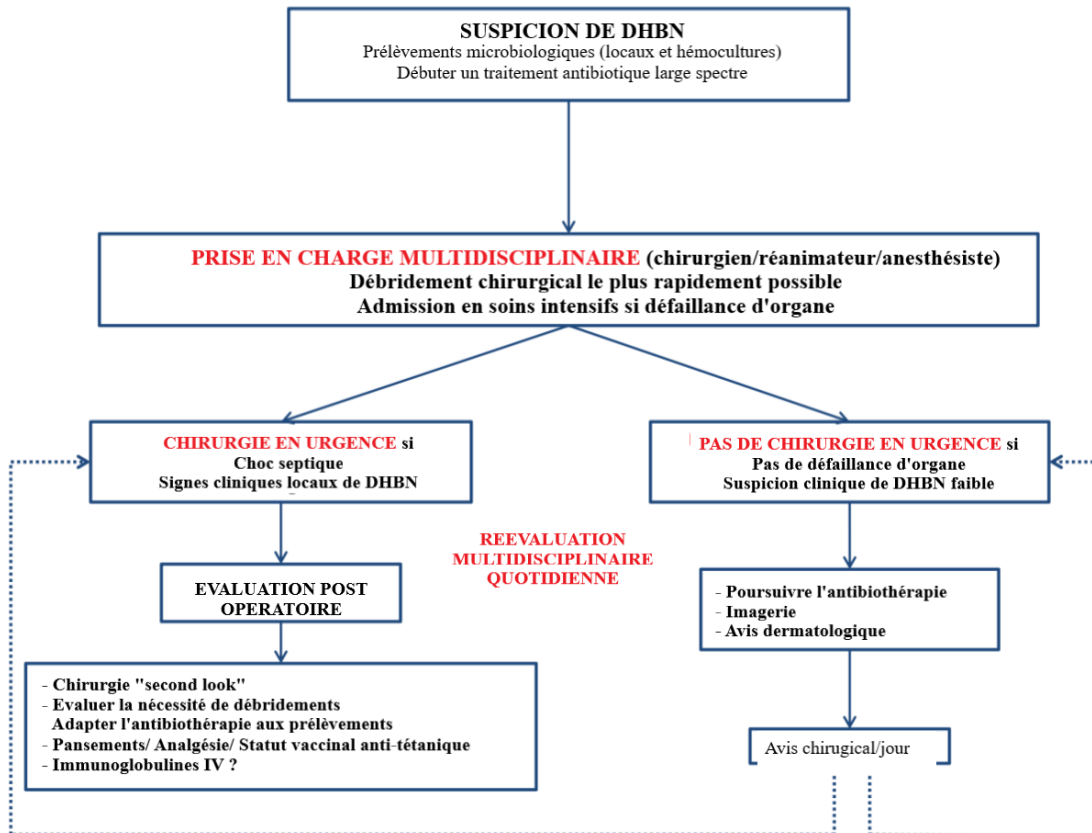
SUSPICION DE DHBN
Prélèvements microbiologiques (locaux et hémocultures)
Débuter un traitement antibiotique large spectre

PRISE EN CHARGE MULTIDISCIPLINAIRE (chirurgien/réanimateur/anesthésiste)
Débridement chirurgical le plus rapidement possible
Admission en soins intensifs si défaillance d'organe

CHIRURGIE EN URGENCE si
Choc septique
Signes cliniques locaux de DHBN

PAS DE CHIRURGIE EN URGENCE si
Pas de défaillance d'organe
Suspicion clinique de DHBN faible

REEVALUATION MULTIDISCIPLINAIRE QUOTIDIENNE

EVALUATION POST OPERATOIRE

- Chirurgie "second look"
- Evaluer la nécessité de débridements
Adapter l'antibiothérapie aux prélèvements
- Pansements/ Analgésie/ Statut vaccinal anti-tétanique
- Immunoglobulines IV ?

- Poursuivre l'antibiothérapie
- Imagerie
- Avis dermatologique

Avis chirugical/jour